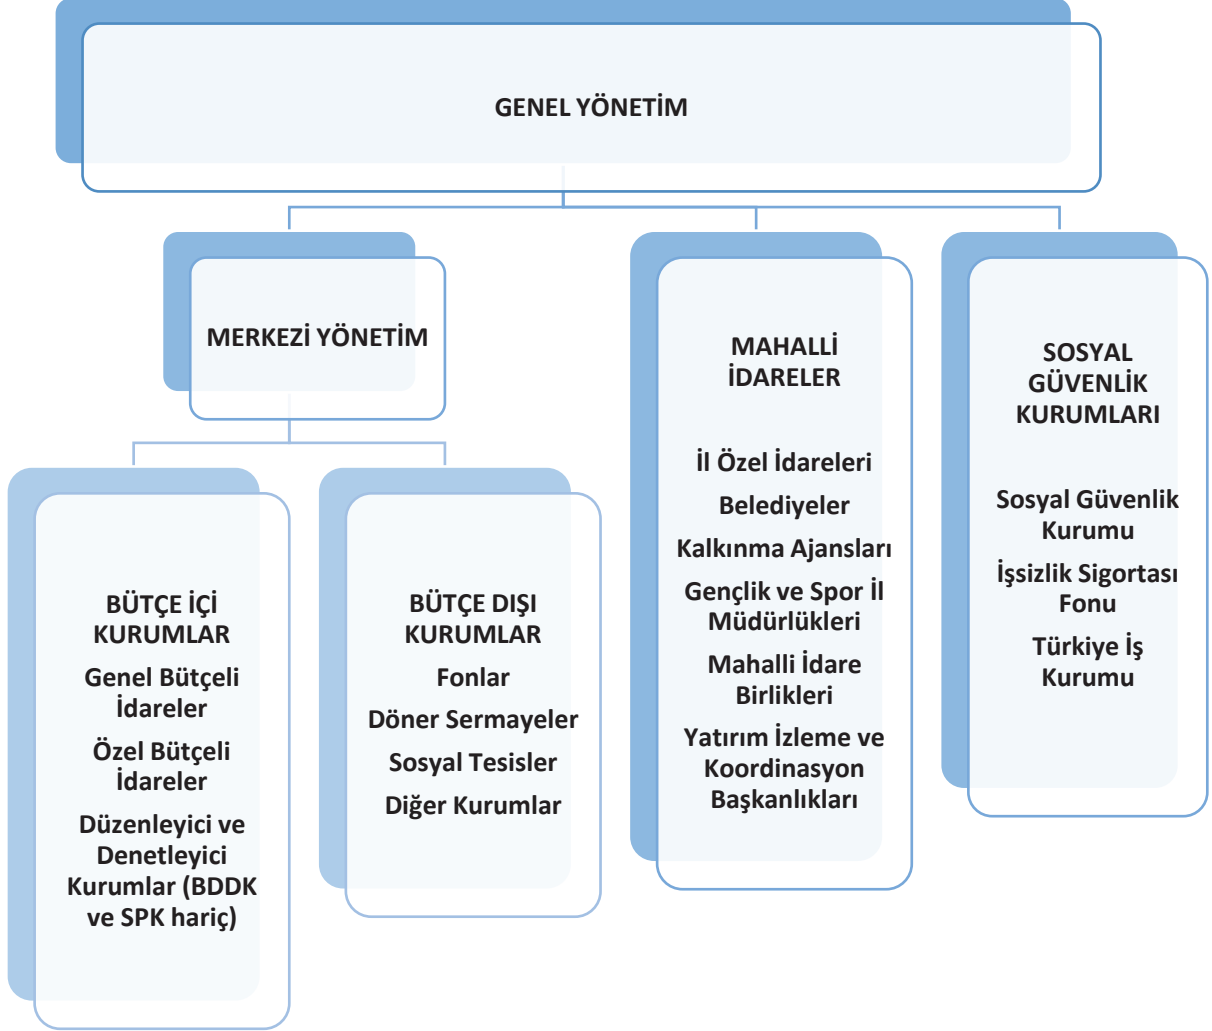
GENEL YÖNETİM

MERKEZİ YÖNETİM

BÜTÇE İÇİ KURUMLAR
Genel Bütçeli İdareler
Özel Bütçeli İdareler
Düzenleyici ve Denetleyici Kurumlar (BDDK ve SPK hariç)

BÜTÇE DIŞI KURUMLAR
Fonlar
Döner Sermayeler
Sosyal Tesisler
Diğer Kurumlar

MAHALLİ İDARELER
İl Özel İdareleri
Belediyeler
Kalkınma Ajansları
Gençlik ve Spor İl Müdürlükleri
Mahalli İdare Birlikleri
Yatırım İzleme ve Koordinasyon Başkanlıkları

SOSYAL GÜVENLİK KURUMLARI
Sosyal Güvenlik Kurumu
İşsizlik Sigortası Fonu
Türkiye İş Kurumu